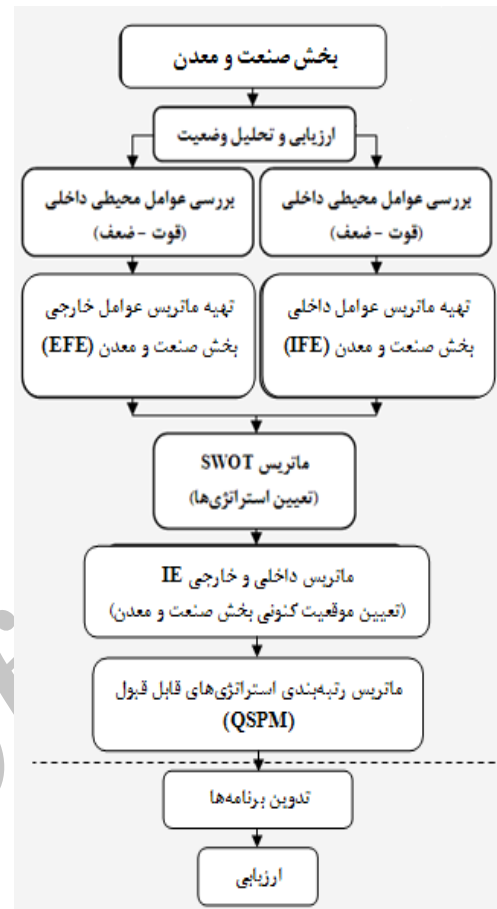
بخش صنعت و معدن

ارزیابی و تحلیل وضعیت

بررسی عوامل محیطی داخلی
(قوت - ضعف)

بررسی عوامل محیطی داخلی
(قوت - ضعف)

تهیه ماتریس عوامل داخلی
بخش صنعت و معدن (IFE)

تهیه ماتریس عوامل خارجی
بخش صنعت و معدن (EFE)

ماتریس SWOT
(تعیین استراتژی‌ها)

ماتریس داخلی و خارجی IE
(تعیین موقعیت کنونی بخش صنعت و معدن)

ماتریس رتبه‌بندی استراتژی‌های قابل قبول
(QSPM)

تدوین برنامه‌ها

ارزیابی